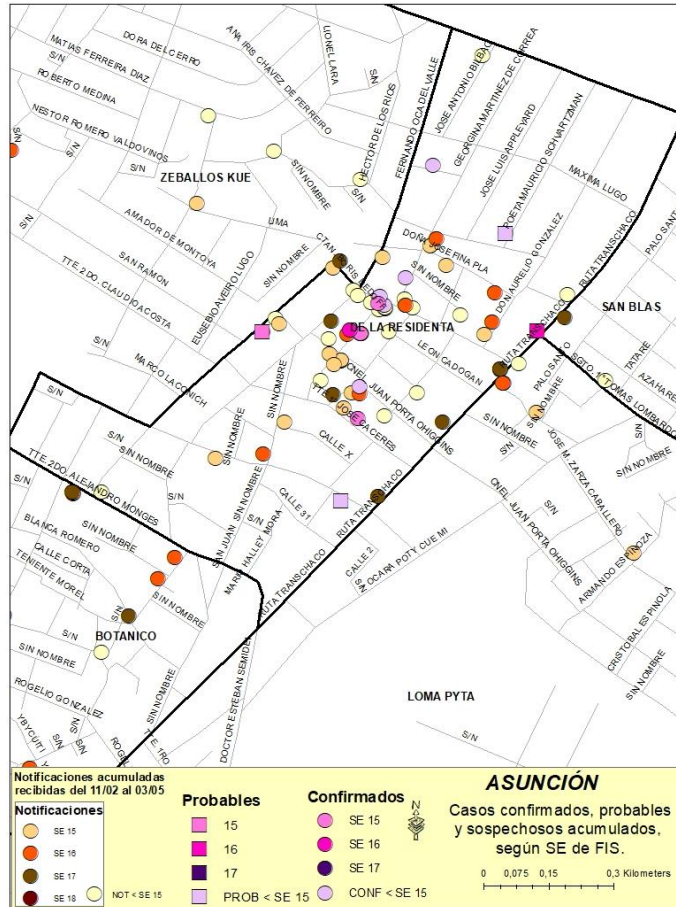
MATIAS FERREIRA DIAZ
DORA DEL CERRO
ANA IRIS CHAVEZ DE FERREIRO
LIONEL LARA
ROBERTO MEDINA
NESTOR ROMERO VALDOVINOS
S/N
S/N
S/N
HECTOR DE LOS RIOS
FERNANDO OCA DEL VALLE
JOSE ANTONIO BIANCO
GEORGINA MARTINEZ DE CORREA
JOSE LUIS APPLEYARD
POETA MAURICIO SCHVARTZMAN
MAXIMA LUGO
S/N
SIN NOMBRE
ZEBALLOS KUE
AMADOR DE MONTOYA
UMA
SAN RAMON
EUSEBIO AYERO LUGO
TTE 2DO. CLAUDIO ACOSTA
SIN NOMBRE
CTAN. IRIS GERTR
DOÑA JOSEFINA PLA
SIN NOMBRE
DON AURELIO GONZALEZ
RUTA TRANSCHACO
PALO SANTO
SAN BLAS
DE LA RESIDENTA
MARCO LACONICH
LEON CADOGAN
RUTA TRANSCHACO
PALO SANTO
SGTO. TOMAS LOMBARDO
TATARE
AZAHARES
CNEL JUAN PORTA OHIGGINS
TTE JOSE CACERES
SIN NOMBRE
SIN NOMBRE
S/N
S/N
S/N
SIN NOMBRE
CALLE X
SIN NOMBRE
JOSE M. ZARZA CABALLERO
SIN NOMBRE
S/N
TTE. 2DO. ALEJANDRO MONGES
S/N
S/N
SAN JUAN SIN NOMBRE
CALLE 31
RUTA TRANSCHACO
S/N
CNEL. JUAN PORTA OHIGGINS
SIN NOMBRE
BLANCA ROMERO
MARIA HALLEY MORA
RUTA TRANSCHACO
CALLE 2
SN OCARA POTY CUE MI
CALLE CORTA
TENIENTE MOREL
SIN NOMBRE
ARMANDO ESPINOZA
S/N
BOTANICO
SIN NOMBRE
DOCTOR ESTEBAN SEMIDEI
CRISTOBAL ESPINOLA
SIN NOMBRE
ROGELIO GONZALEZ
SIN NOMBRE
LOMA PYTA
YBYCUITI
S/N
S/N
ROGE
TTE. TRO
S/N
Notificaciones acumuladas recibidas del 11/02 al 03/05
Notificaciones
SE 15
SE 16
SE 17
SE 18
NOT < SE 15
Probables
15
16
17
PROB < SE 15
Confirmados
SE 15
SE 16
SE 17
CONF < SE 15
N
ASUNCIÓN
Casos confirmados, probables y sospechosos acumulados, según SE de FIS.
0 0,075 0,15 0,3 Kilometers